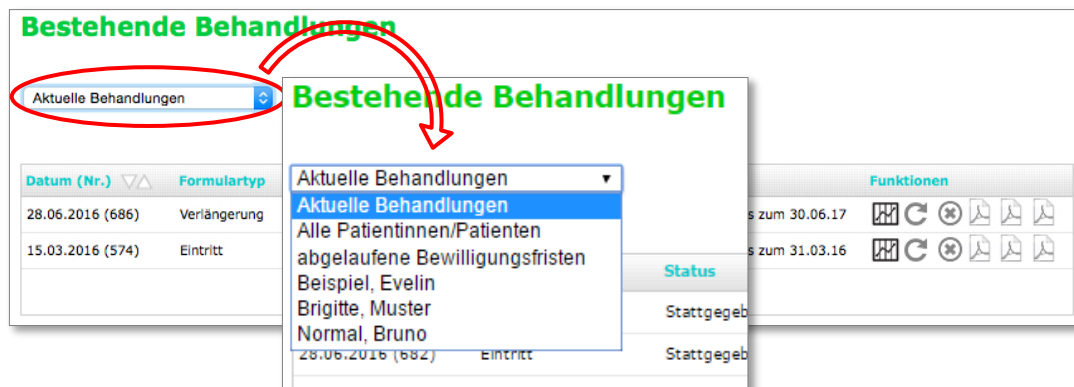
Bestehende Behandlungen

Aktuelle Behandlungen

| Datum (Nr.) | Formulartyp | | Funktionen |
|---|---|---|---|
| 28.06.2016 (686) | Verlängerung | s zum 30.06.17 | |
| 15.03.2016 (574) | Eintritt | s zum 31.03.16 | |

Bestehende Behandlungen

Aktuelle Behandlungen

Aktuelle Behandlungen
Alle Patientinnen/Patienten
abgelaufene Bewilligungsfristen
Beispiel, Evelin
Brigitte, Muster
Normal, Bruno

Status
Stattgegeb
28.06.2016 (682) Eintritt Stattgegeb